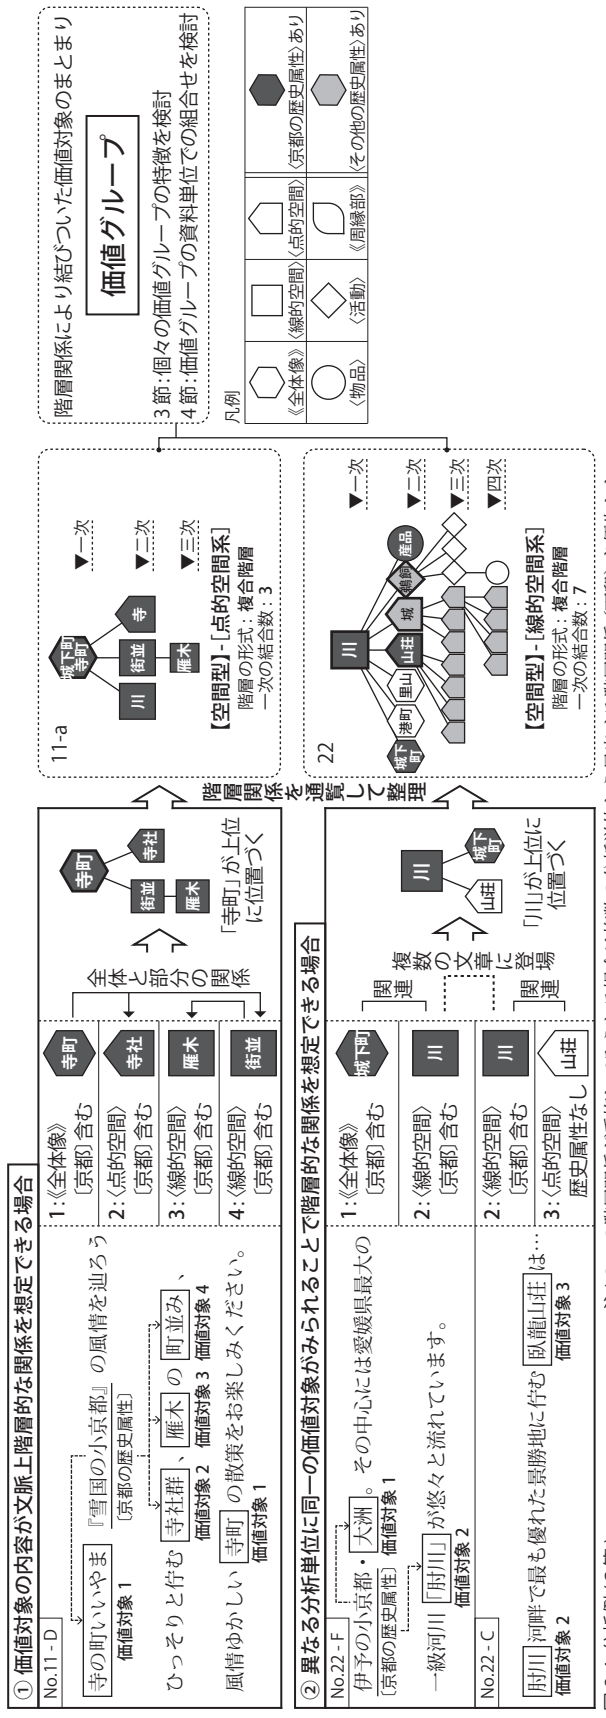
① 価値対象の内容が文脈上階層的な関係を想定できる場合

No.11 - D

寺の町いいやま 『雪国の小京都』 の風情を辿ろう
価値対象 1　〔京都の歴史属性〕

ひっそりと佇む 寺社群 、雁木 の 町並み 、
価値対象 2　価値対象 3　価値対象 4

風情ゆかしい 寺町 の 散策をお楽しみください。
価値対象 1

1:《全体像》〔京都〕含む　寺町
2:《点的空間》〔京都〕含む　寺社
3:《線的空間》〔京都〕含む　雁木
4:《線的空間》〔京都〕含む　街並

全体と部分の関係

寺町　寺社　街並　雁木

「寺町」が上位に位置づく

② 異なる分析単位に同一の価値対象がみられることで階層的な関係を想定できる場合

No.22 - F

伊予の小京都・大洲。その中心には愛媛県最大の
〔京都の歴史属性〕　価値対象 1

一級河川 肘川 が悠々と流れています。
価値対象 2

No.22 - C

肘川 河畔で最も優れた景勝地に佇む 臥龍山荘 は…
価値対象 2　価値対象 3

1:《全体像》〔京都〕含む　城下町
2:《線的空間》〔京都〕含む　川
2:《線的空間》〔京都〕含む　川
3:《点的空間》歴史属性なし　山荘

関連　複数の文章に登場　関連

川　城下町　山荘

「川」が上位に位置づく

階層関係を通覧して整理

11-a

城下町寺町　寺　川　街並　雁木

▼一次　▼二次　▼三次

【空間型】-［点的空間系］
階層の形式：複合階層
一次の結合数：3

22

川　城下町　港町　里山　山荘　城　鵜飼　産品

▼一次　▼二次　▼三次　▼四次

【空間型】-［線的空間系］
階層の形式：複合階層
一次の結合数：7

階層関係により結びついた価値対象のまとまり

価値グループ

3 節：個々の価値グループの特徴を検討
4 節：価値グループの資料単位での組合せを検討

凡例

《全体像》　《線的空間》　《点的空間》　〔京都の歴史属性〕あり
《物品》　《活動》　《周縁部》　〔その他の歴史属性〕あり